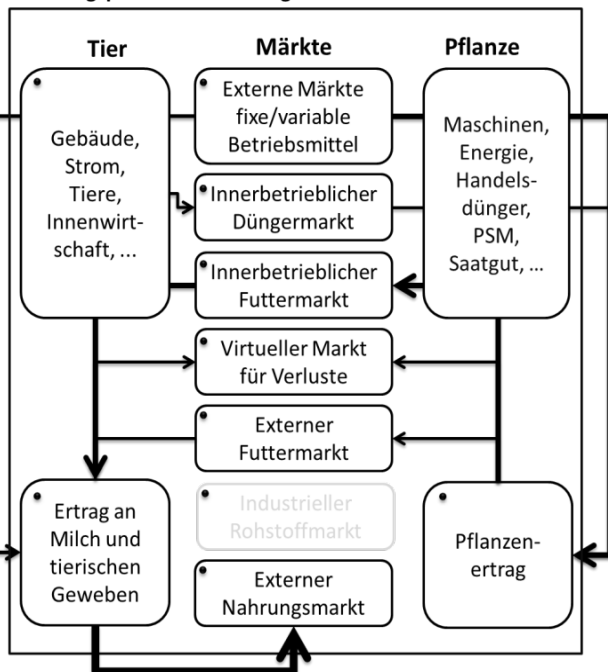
Tier

Märkte

Pflanze

Gebäude, Strom, Tiere, Innenwirtschaft, ...

Externe Märkte fixe/variable Betriebsmittel

Maschinen, Energie, Handelsdünger, PSM, Saatgut, ...

Innerbetrieblicher Düngermarkt

Innerbetrieblicher Futtermarkt

Virtueller Markt für Verluste

Externer Futtermarkt

Ertrag an Milch und tierischen Geweben

Industrieller Rohstoffmarkt

Pflanzenertrag

Externer Nahrungsmarkt